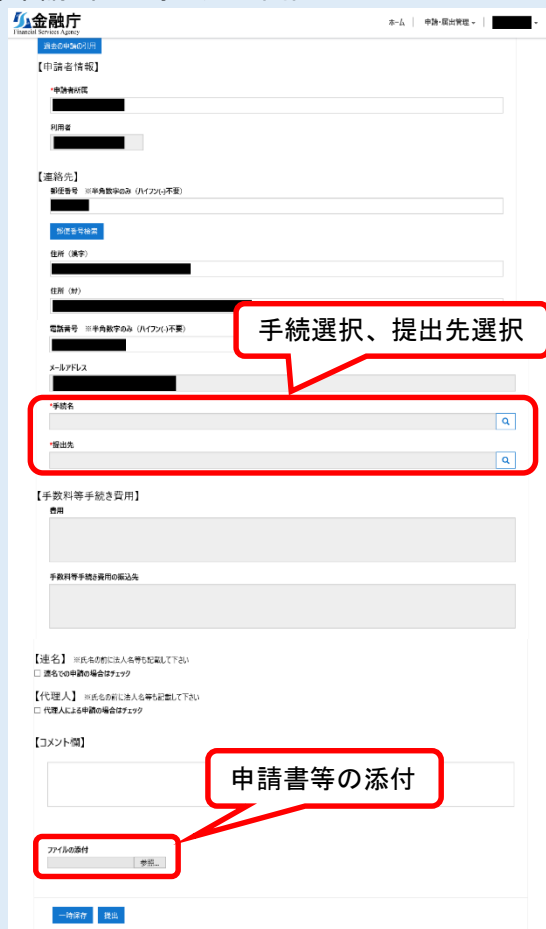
金融庁
Financial Services Agency

ホーム | 申請・届出管理 ▾ | ▾

過去の申請の引用

【申請者情報】

*申請者所属

利用者

【連絡先】

郵便番号 ※半角数字のみ（ハイフン(-)不要）

郵便番号検索

住所（漢字）

住所（カナ）

手続選択、提出先選択

電話番号 ※半角数字のみ（ハイフン(-)不要）

メールアドレス

*手続名

*提出先

【手数料等手続き費用】

費用

手数料等手続き費用の振込先

【連名】 ※氏名の前に法人名等も記載して下さい

☐ 連名での申請の場合はチェック

【代理人】 ※氏名の前に法人名等も記載して下さい

☐ 代理人による申請の場合はチェック

【コメント欄】

申請書等の添付

ファイルの添付

参照...

一時保存 提出